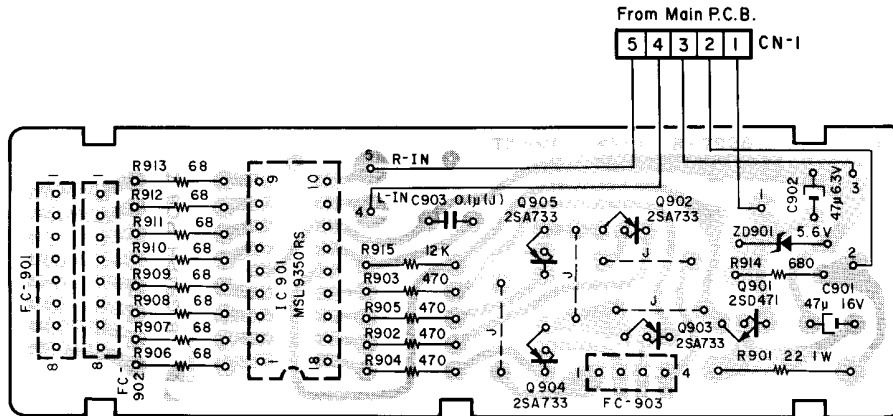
From Main P.C.B.

5 4 3 2 1 CN-1

5 R-IN

4 L-IN

C903 0.1μ(J)

R913 68
R912 68
R911 68
R910 68
R909 68
R908 68
R907 68
R906 68

FC-901

FC-902

IC 901 MSL9350RS

9 10

1 18

8 8

R915 12K
R903 470
R905 470
R902 470
R904 470

Q905 2SA733

Q902 2SA733

Q903 2SA733

Q904 2SA733

Q901 2SD471

J
J
J
J

C902 47μ 6.3V

ZD901 5.6V

R914 680

C901 47μ 16V

R901 22 1W

1
2
3

1 4 FC-903